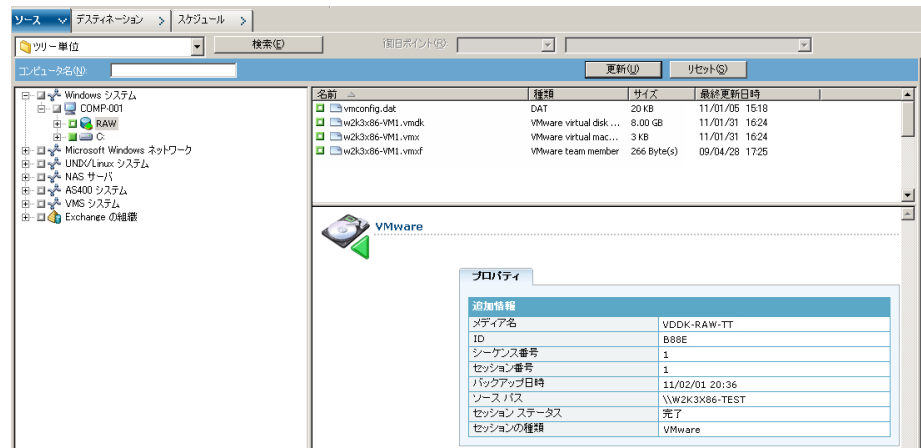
ソース > デスティネーション > スケジュール >

ツリー単位
検索(E)
復旧ポイント(K):

コンピュータ名(N):
更新(U)
リセット(S)

Windows システム
COMP-001
RAW
C:
Microsoft Windows ネットワーク
UNIX/Linux システム
NAS サーバ
AS400 システム
VMS システム
Exchange の組織

| 名前 | 種類 | サイズ | 最終更新日時 |
|---|---|---|---|
| vmconfig.dat | DAT | 20 KB | 11/01/05 15:18 |
| w2k3x86-VM1.vmdk | VMware virtual disk ... | 8.00 GB | 11/01/31 16:24 |
| w2k3x86-VM1.vmx | VMware virtual mac... | 3 KB | 11/01/31 16:24 |
| w2k3x86-VM1.vmxf | VMware team member | 266 Byte(s) | 09/04/28 17:25 |

VMware

プロパティ

| 追加情報 | |
|---|---|
| メディア名 | VDDK-RAW-TT |
| ID | B88E |
| シーケンス番号 | 1 |
| セッション番号 | 1 |
| バックアップ日時 | 11/02/01 20:36 |
| ソース パス | \\W2K3X86-TEST |
| セッション ステータス | 完了 |
| セッションの種類 | VMware |